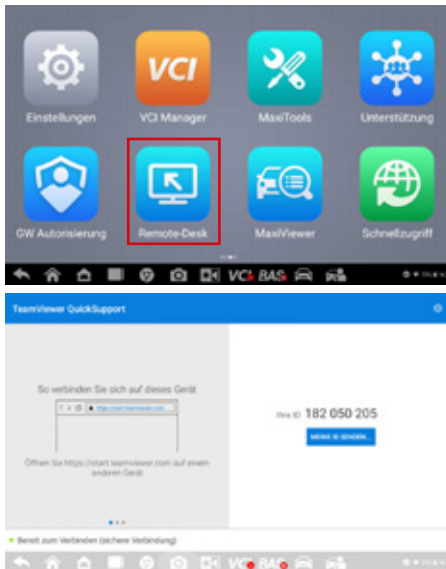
VCI

Einstellungen

VCI Manager

MaxiTools

Unterstützung

GW Autorisierung

Remote-Desk

MaxiViewer

Schnellzugriff

VCI BAS

TeamViewer QuickSupport

So verbinden Sie sich auf dieses Gerät

https://start.teamviewer.com

Öffnen Sie https://start.teamviewer.com auf einem anderen Gerät

Ihre ID 182 050 205

MEINE ID SENDEN...

Bereit zum Verbinden (sichere Verbindung)

VCI BAS